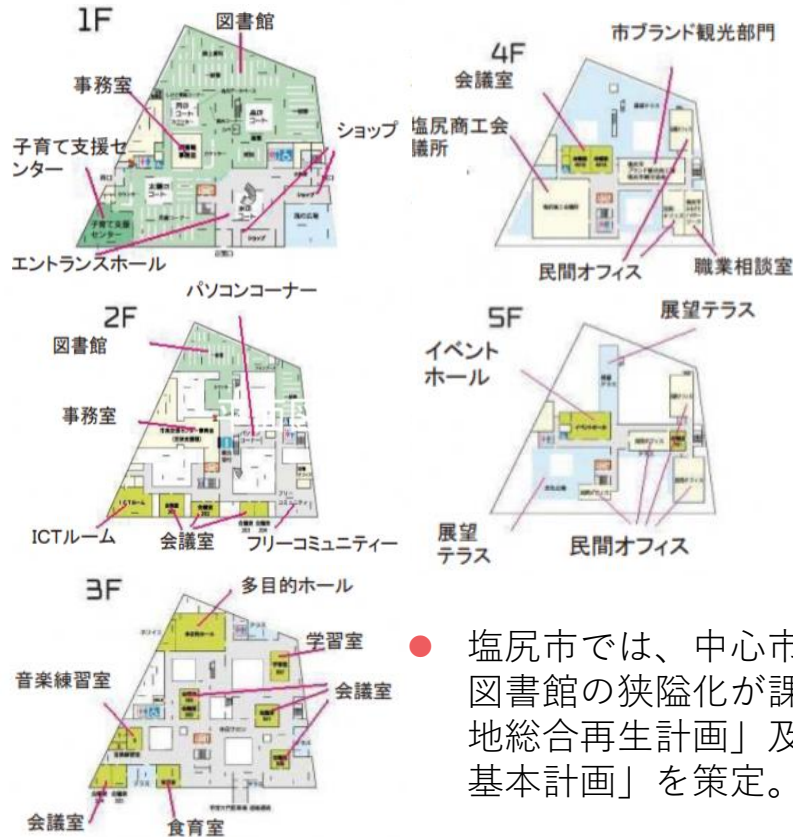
1F

図書館

事務室

子育て支援センター

ショップ

エントランスホール

4F

市ブランド観光部門

会議室

塩尻商工会議所

民間オフィス

職業相談室

2F

パソコンコーナー

図書館

事務室

ICTルーム

会議室

フリーコミュニティー

5F

展望テラス

イベントホール

展望テラス

民間オフィス

3F

多目的ホール

学習室

音楽練習室

会議室

会議室

食育室

塩尻市では、中心市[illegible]
図書館の狭隘化が課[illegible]
地総合再生計画」及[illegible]
基本計画」を策定。